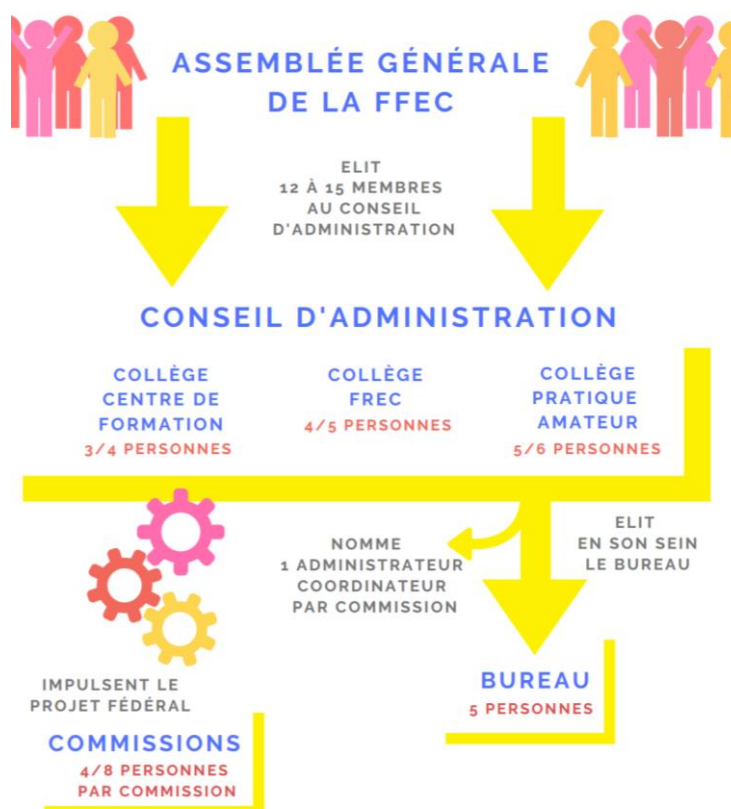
ASSEMBLÉE GÉNÉRALE DE LA FFEC

ELIT
12 À 15 MEMBRES
AU CONSEIL
D'ADMINISTRATION

CONSEIL D'ADMINISTRATION

COLLÈGE
CENTRE DE
FORMATION
3/4 PERSONNES

COLLÈGE
FREC
4/5 PERSONNES

COLLÈGE
PRATIQUE
AMATEUR
5/6 PERSONNES

NOMME
1 ADMINISTRATEUR
COORDINATEUR
PAR COMMISSION

ELIT
EN SON SEIN
LE BUREAU

IMPULSENT LE
PROJET FÉDÉRAL

COMMISSIONS
4/8 PERSONNES
PAR COMMISSION

BUREAU
5 PERSONNES